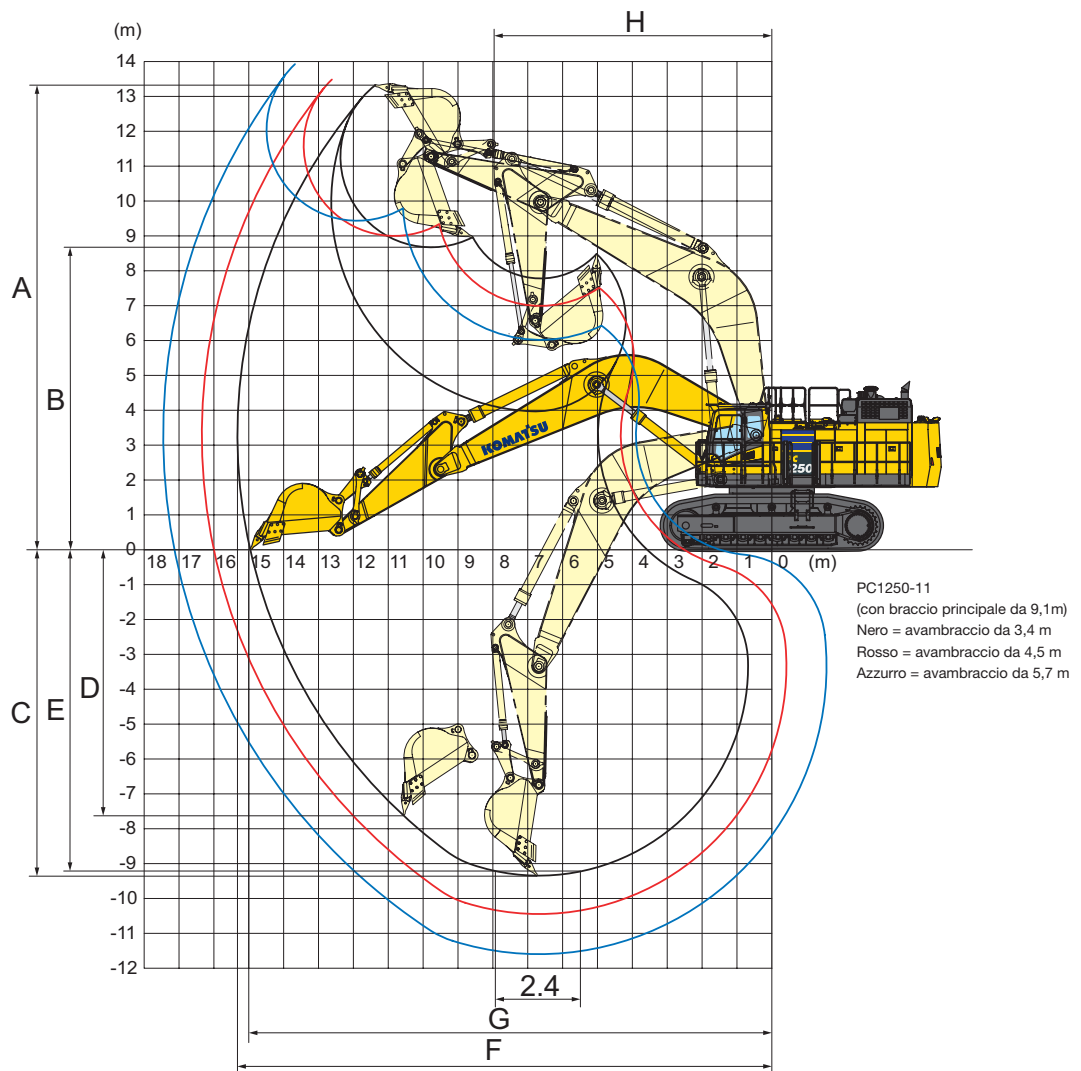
(m)
H
14
13
12
11
10
9
8
7
6
5
4
3
2
1
0
-1
-2
-3
-4
-5
-6
-7
-8
-9
-10
-11
-12
A
B
C
E
D
KOMATSU
250
18 17 16 15 14 13 12 11 10 9 8 7 6 5 4 3 2 1 0 (m)
PC1250-11
(con braccio principale da 9,1m)
Nero = avambraccio da 3,4 m
Rosso = avambraccio da 4,5 m
Azzurro = avambraccio da 5,7 m
2.4
G
F